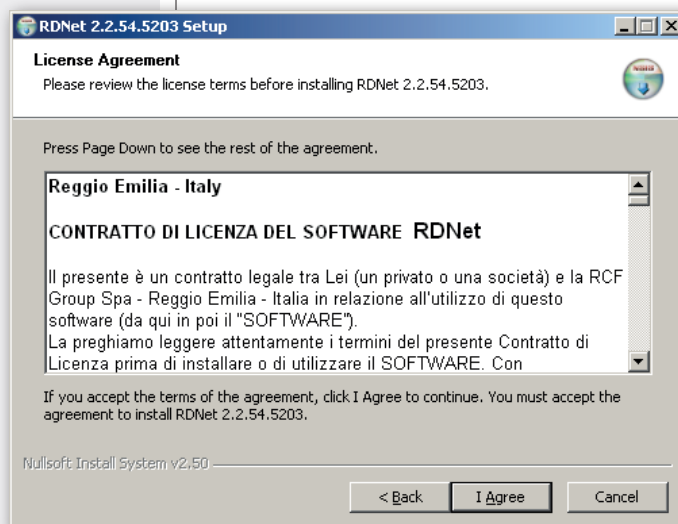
RDNet 2.2.54.5203 Setup

License Agreement
Please review the license terms before installing RDNet 2.2.54.5203.

Press Page Down to see the rest of the agreement.

Reggio Emilia - Italy

CONTRATTO DI LICENZA DEL SOFTWARE RDNet

Il presente è un contratto legale tra Lei (un privato o una società) e la RCF Group Spa - Reggio Emilia - Italia in relazione all'utilizzo di questo software (da qui in poi il "SOFTWARE").
La preghiamo leggere attentamente i termini del presente Contratto di Licenza prima di installare o di utilizzare il SOFTWARE. Con

If you accept the terms of the agreement, click I Agree to continue. You must accept the agreement to install RDNet 2.2.54.5203.

Nullsoft Install System v2.50

< Back   I Agree   Cancel